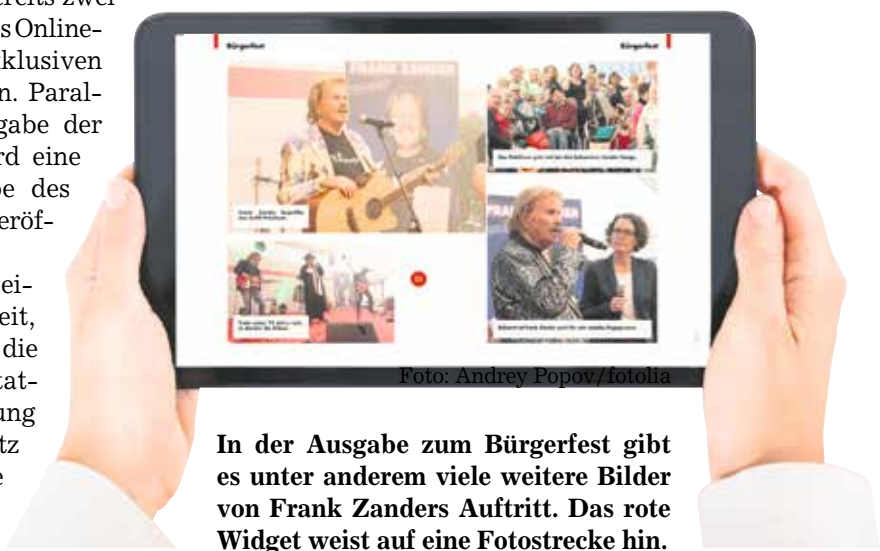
ereits zwei
s Online-
klusiven
n. Paral-
gabe der
rd eine
be des
eröf-

ei-
eit,
die
tat-
ung
tz
e

Bürgerfest

Bürgerfest

FRANK ZANDER

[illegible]

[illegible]

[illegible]

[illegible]

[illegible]

Foto: Andrey Popov/fotolia

In der Ausgabe zum Bürgerfest gibt es unter anderem viele weitere Bilder von Frank Zanders Auftritt. Das rote Widget weist auf eine Fotostrecke hin.